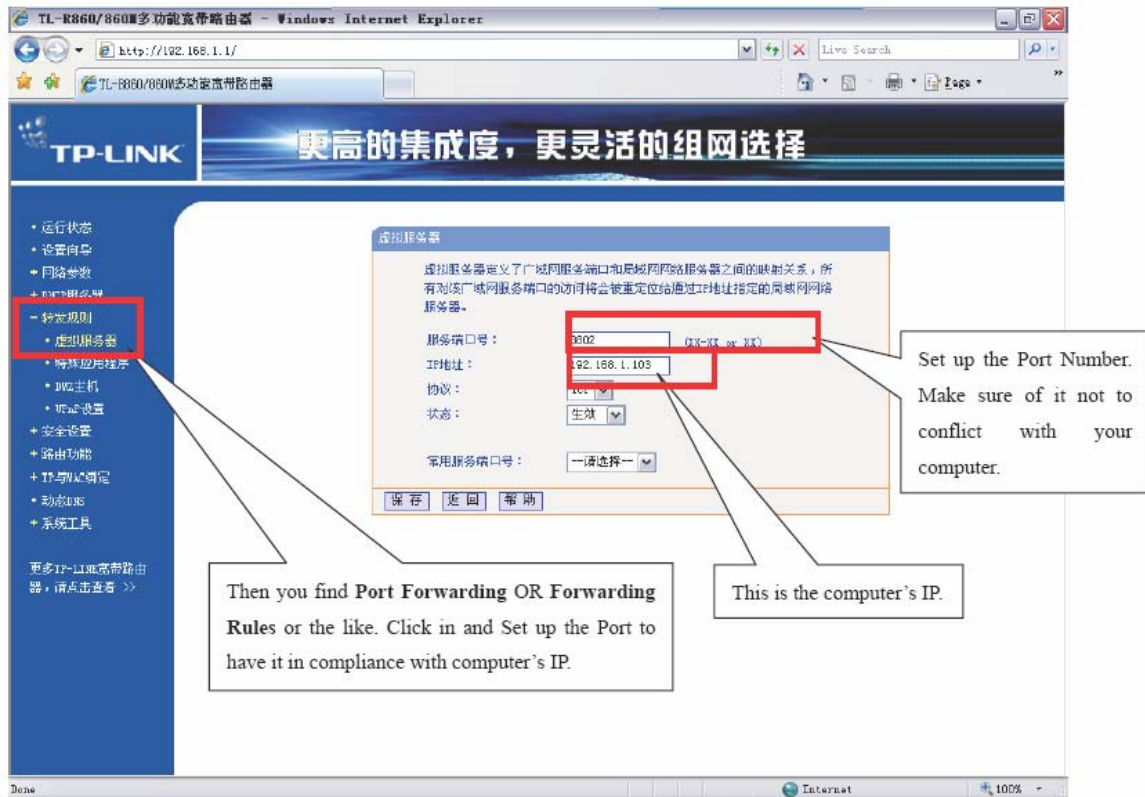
TL-R860/860M多功能宽带路由器 - Windows Internet Explorer

http://192.168.1.1/

Live Search

TL-R860/860M多功能宽带路由器

Page

TP-LINK

更高的集成度，更灵活的组网选择

• 运行状态
• 设置向导
+ 网络参数
+ DHCP服务器
- 转发规则
• 虚拟服务器
• 特殊应用程序
• DMZ主机
• UPnP设置
+ 安全设置
+ 路由功能
+ IP与MAC绑定
+ 动态DNS
+ 系统工具

更多TP-LINK宽带路由器，请点击查看 >>

虚拟服务器

虚拟服务器定义了广域网服务端口和局域网网络服务器之间的映射关系，所有对该广域网服务端口的访问将会被重定位给通过IP地址指定的局域网网络服务器。

服务端口号： 8802 (XX-XX or XX)
IP地址： 192.168.1.103
协议： TCP
状态： 生效

常用服务端口号： --请选择--

保存 返回 帮助

Set up the Port Number. Make sure of it not to conflict with your computer.

Then you find **Port Forwarding** OR **Forwarding Rules** or the like. Click in and Set up the Port to have it in compliance with computer's IP.

This is the computer's IP.

Done

Internet

100%